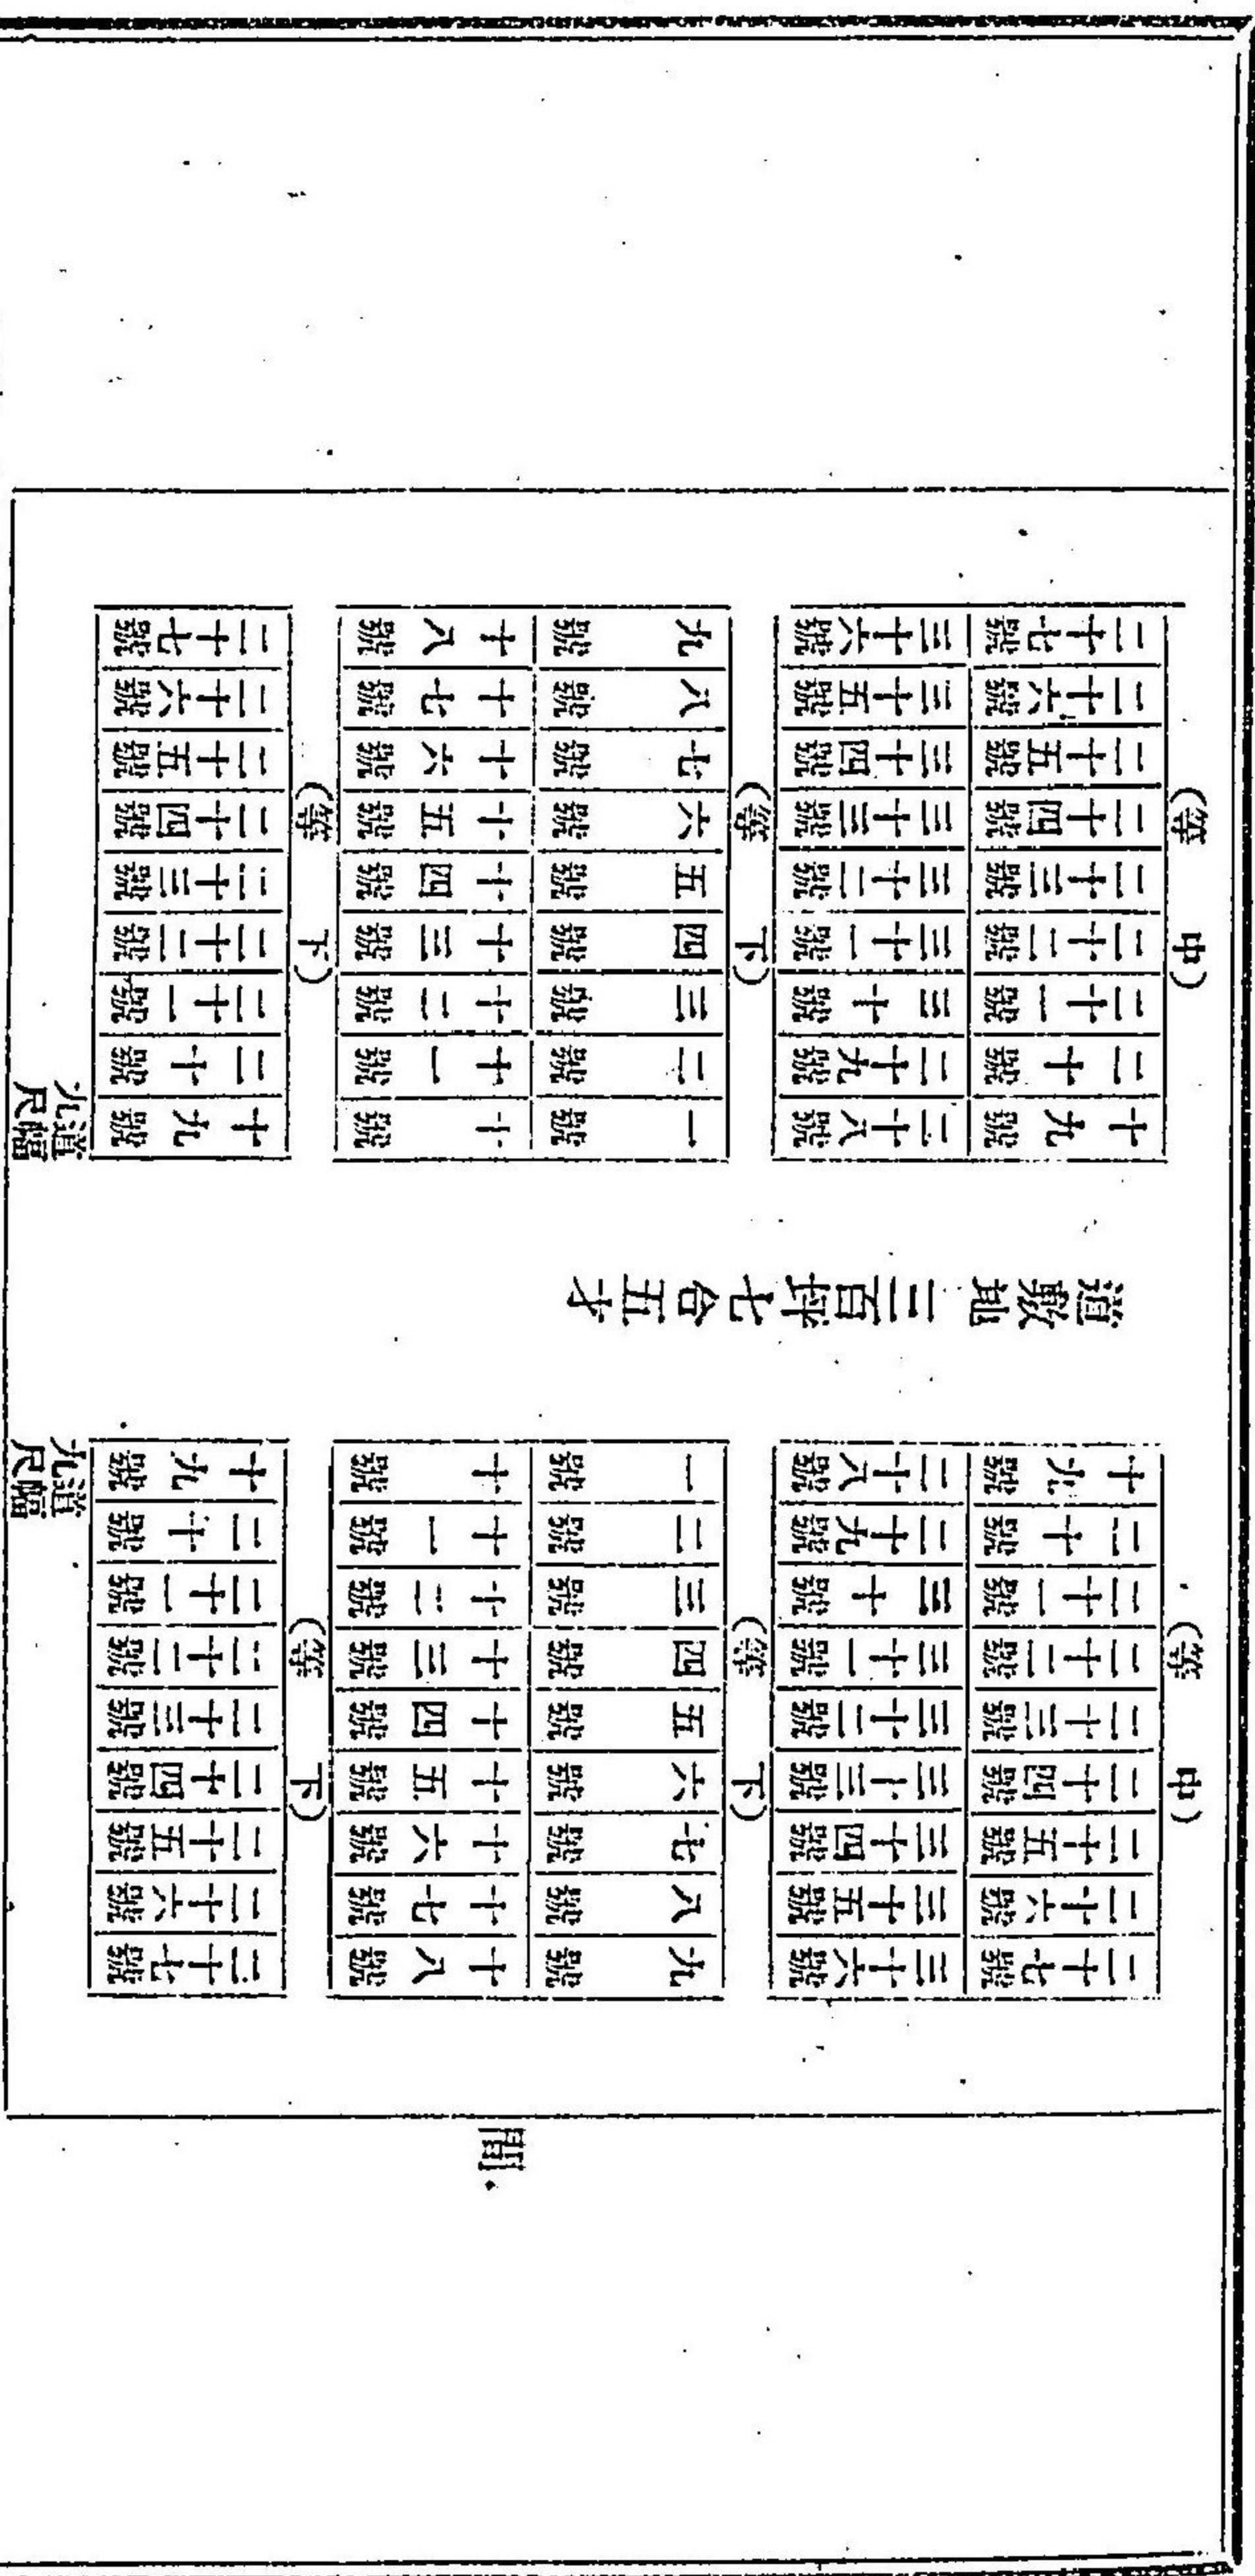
(等 中)

| 十九號 | 二十號 | 二十一號 | 二十二號 | 二十三號 | 二十四號 | 二十五號 | 二十六號 | 二十七號 |
|---|---|---|---|---|---|---|---|---|
| 二十八號 | 二十九號 | 三十號 | 三十一號 | 三十二號 | 三十三號 | 三十四號 | 三十五號 | 三十六號 |

(等 下)

| 一號 | 二號 | 三號 | 四號 | 五號 | 六號 | 七號 | 八號 | 九號 |
|---|---|---|---|---|---|---|---|---|
| 十號 | 十一號 | 十二號 | 十三號 | 十四號 | 十五號 | 十六號 | 十七號 | 十八號 |

(等 下)

| 十九號 | 二十號 | 二十一號 | 二十二號 | 二十三號 | 二十四號 | 二十五號 | 二十六號 | 二十七號 |
|---|---|---|---|---|---|---|---|---|

九道尺幅

道敷地三百坪七合五才

(等 中)

| 十九號 | 二十號 | 二十一號 | 二十二號 | 二十三號 | 二十四號 | 二十五號 | 二十六號 | 二十七號 |
|---|---|---|---|---|---|---|---|---|
| 二十八號 | 二十九號 | 三十號 | 三十一號 | 三十二號 | 三十三號 | 三十四號 | 三十五號 | 三十六號 |

(等 下)

| 一號 | 二號 | 三號 | 四號 | 五號 | 六號 | 七號 | 八號 | 九號 |
|---|---|---|---|---|---|---|---|---|
| 十號 | 十一號 | 十二號 | 十三號 | 十四號 | 十五號 | 十六號 | 十七號 | 十八號 |

(等 下)

| 十九號 | 二十號 | 二十一號 | 二十二號 | 二十三號 | 二十四號 | 二十五號 | 二十六號 | 二十七號 |
|---|---|---|---|---|---|---|---|---|

九道尺幅

間。